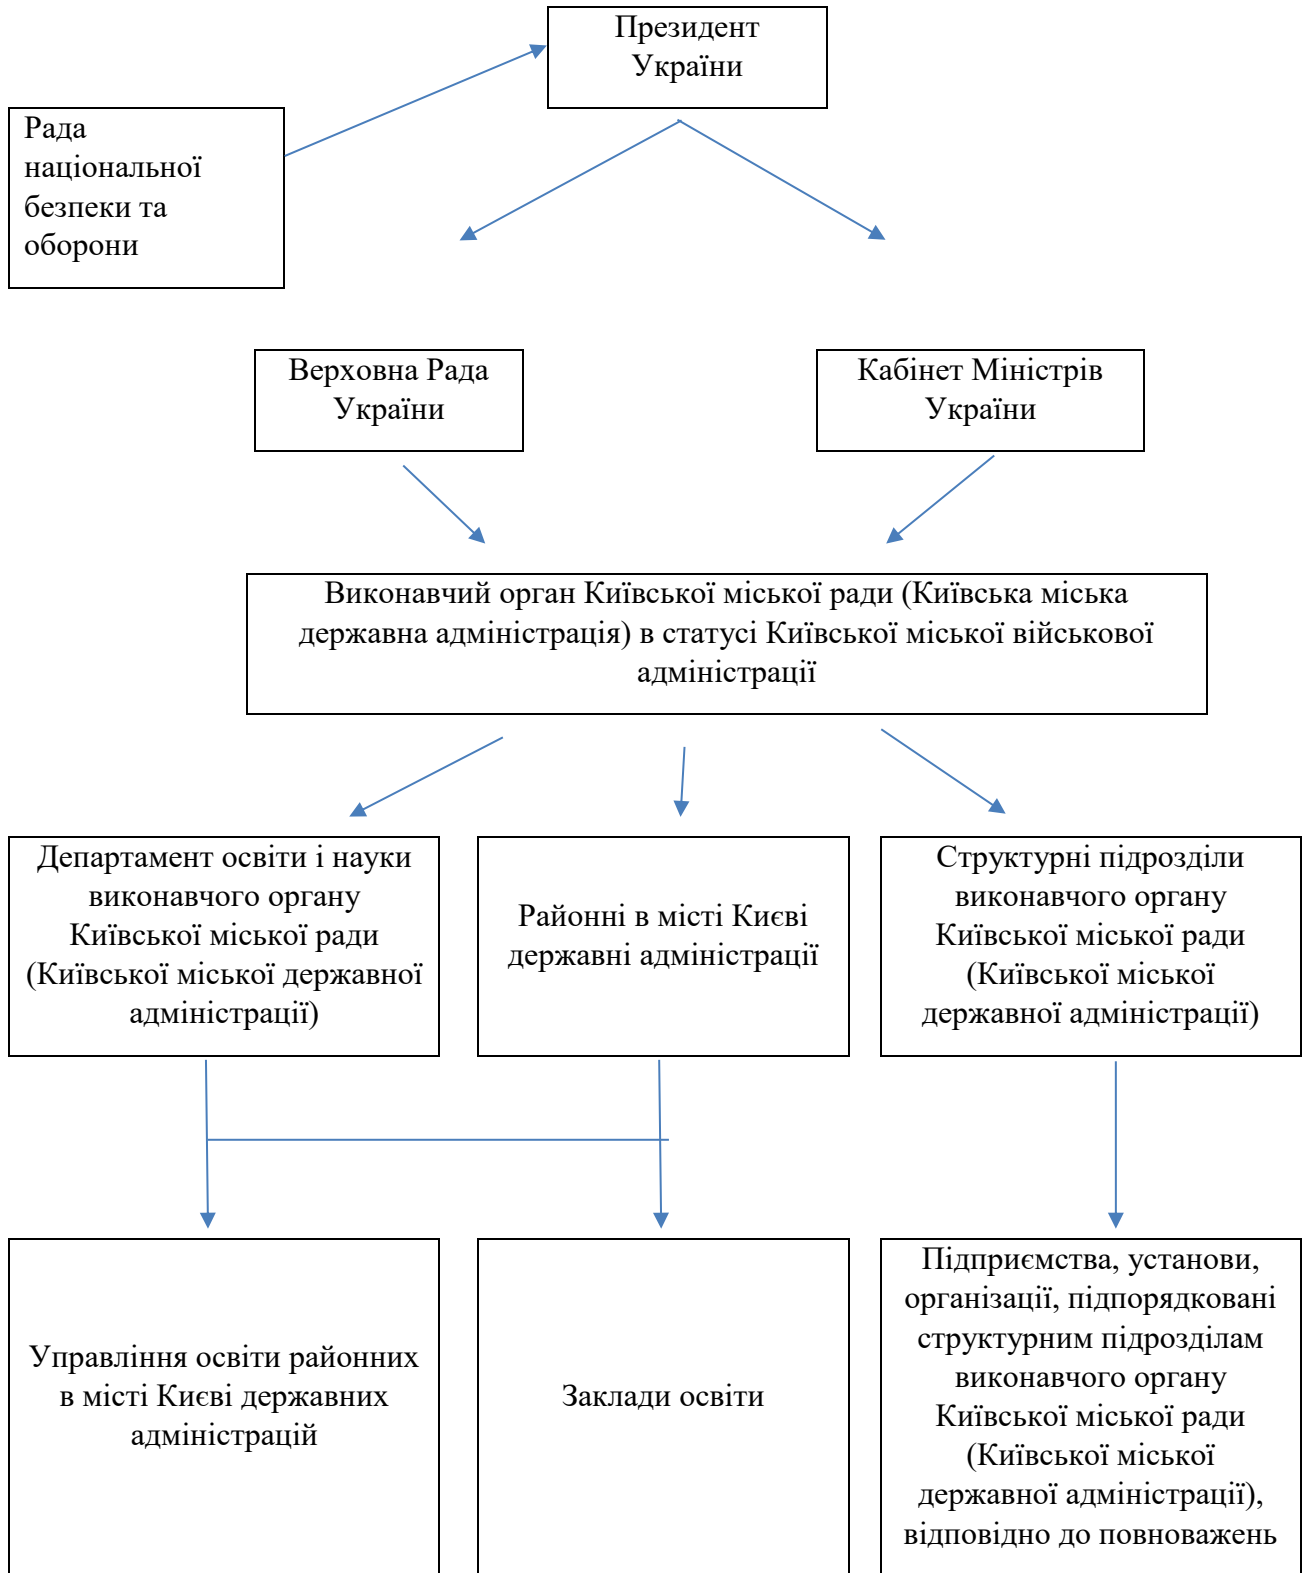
Президент України

Рада національної безпеки та оборони

Верховна Рада України

Кабінет Міністрів України

Виконавчий орган Київської міської ради (Київська міська державна адміністрація) в статусі Київської міської військової адміністрації

Департамент освіти і науки виконавчого органу Київської міської ради (Київської міської державної адміністрації)

Районні в місті Києві державні адміністрації

Структурні підрозділи виконавчого органу Київської міської ради (Київської міської державної адміністрації)

Управління освіти районних в місті Києві державних адміністрацій

Заклади освіти

Підприємства, установи, організації, підпорядковані структурним підрозділам виконавчого органу Київської міської ради (Київської міської державної адміністрації), відповідно до повноважень